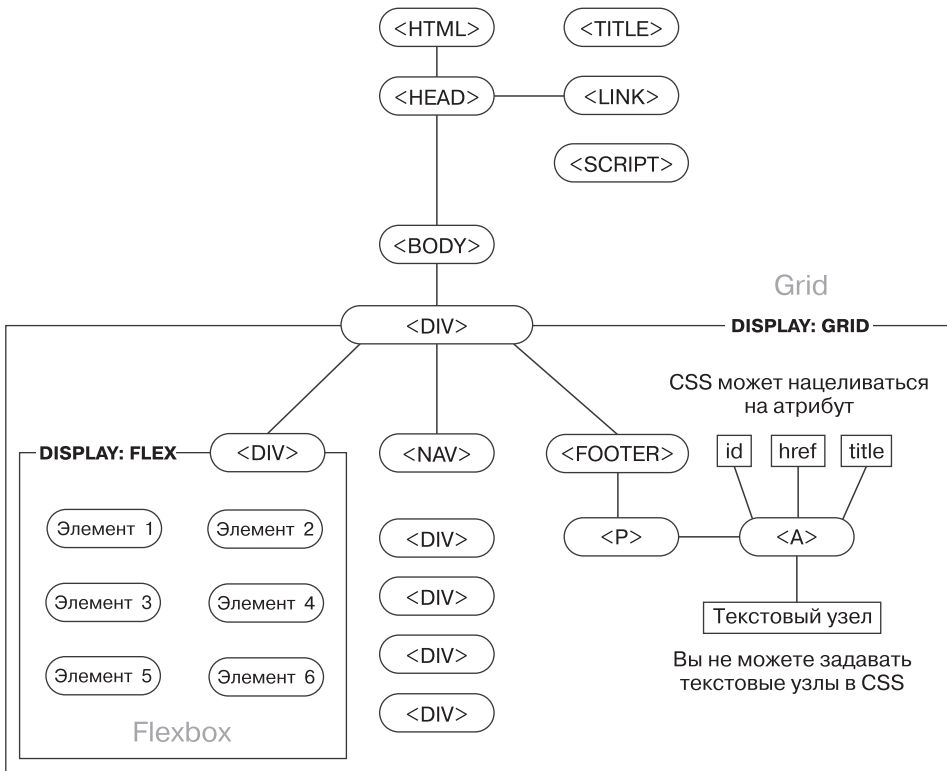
<HTML>
<TITLE>
<HEAD>
<LINK>
<SCRIPT>
<BODY>
Grid
<DIV>
DISPLAY: GRID
CSS может нацеливаться на атрибут
DISPLAY: FLEX
<DIV>
<NAV>
<FOOTER>
id
href
title
Элемент 1
Элемент 2
<DIV>
<P>
<A>
Элемент 3
Элемент 4
<DIV>
Текстовый узел
Элемент 5
Элемент 6
<DIV>
Вы не можете задавать текстовые узлы в CSS
<DIV>
Flexbox